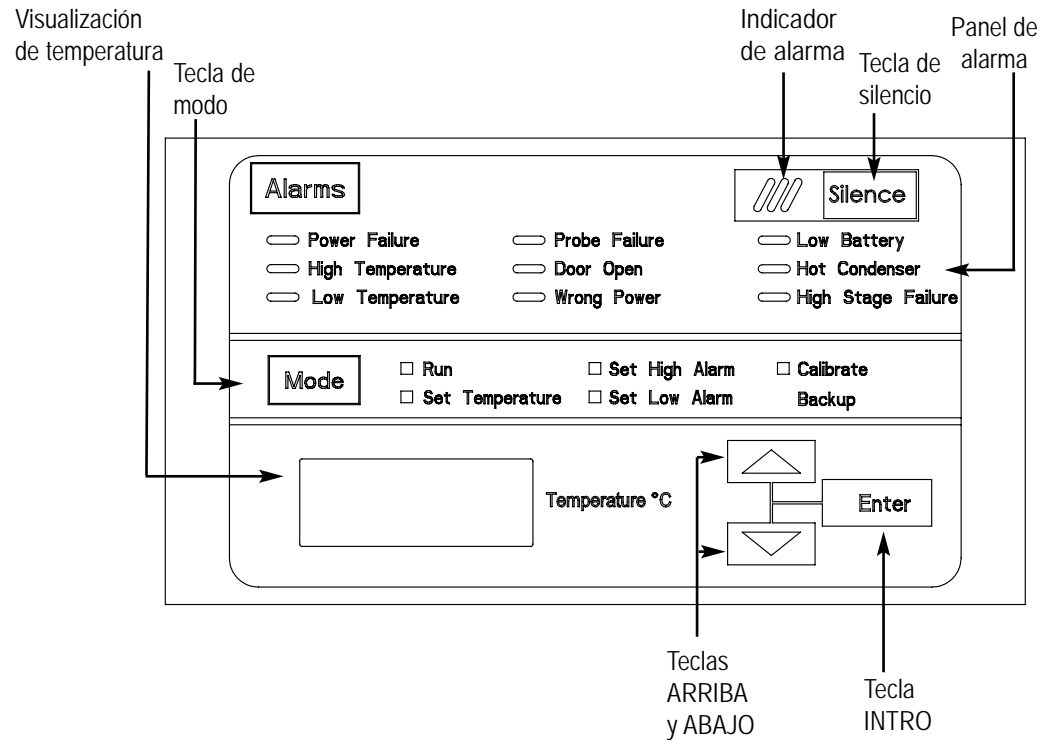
Visualización de temperatura

Tecla de modo

Indicador de alarma

Tecla de silencio

Panel de alarma

Alarms

Silence

Power Failure
High Temperature
Low Temperature

Probe Failure
Door Open
Wrong Power

Low Battery
Hot Condenser
High Stage Failure

Mode

☐ Run
☐ Set Temperature

☐ Set High Alarm
☐ Set Low Alarm

☐ Calibrate
Backup

Temperature °C

Enter

Teclas ARRIBA y ABAJO

Tecla INTRO